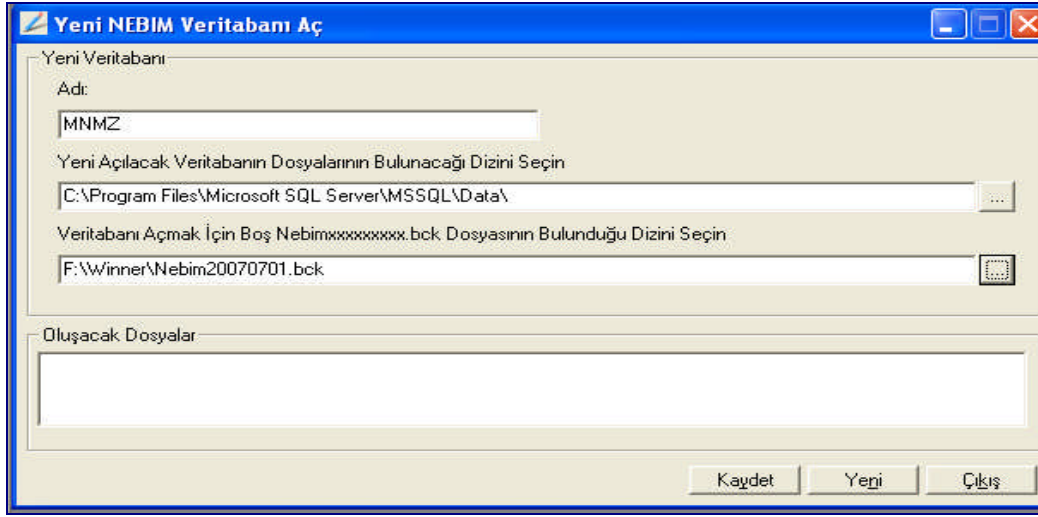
Yeni NEBIM Veritabanı Aç

Yeni Veritabanı

Adı:

MNMZ

Yeni Açılacak Veritabanın Dosyalarının Bulunacağı Dizini Seçin

C:\Program Files\Microsoft SQL Server\MSSQL\Data\

...

Veritabanı Açmak İçin Boş Nebimxxxxxxxx.bck Dosyasının Bulunduğu Dizini Seçin

F:\Winner\Nebim20070701.bck

...

Oluşacak Dosyalar

Kaydet

Yeni

Çıkış